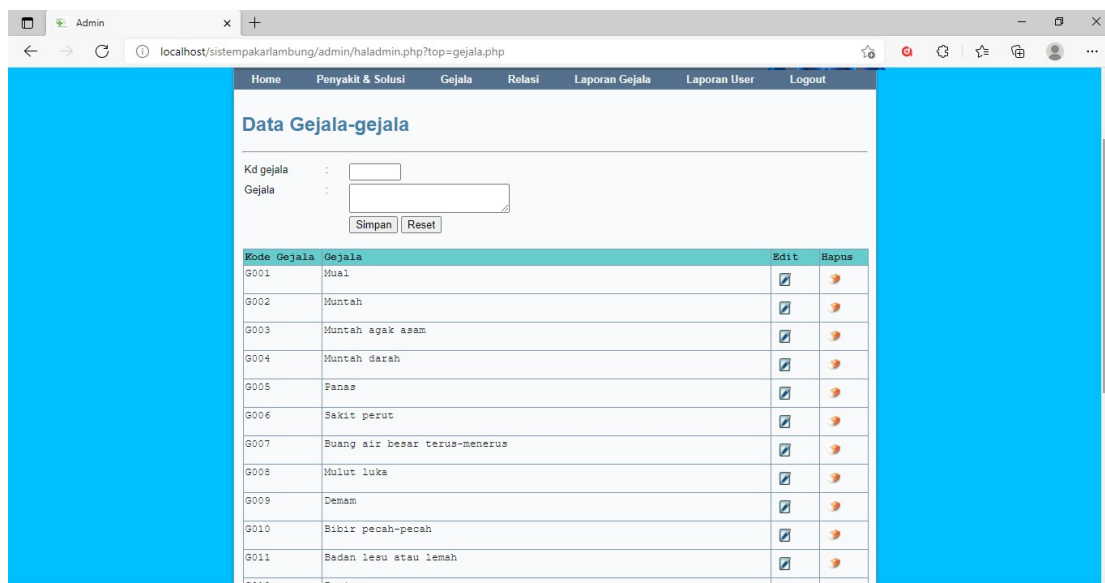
Admin
localhost/sistempakarlambung/admin/haladmin.php?top=gejala.php

Home Penyakit & Solusi Gejala Relasi Laporan Gejala Laporan User Logout

Data Gejala-gejala

Kd gejala :
Gejala :
Simpan Reset

| Kode Gejala | Gejala | Edit | Hapus |
|---|---|---|---|
| G001 | Mual | | |
| G002 | Muntah | | |
| G003 | Muntah agak asam | | |
| G004 | Muntah darah | | |
| G005 | Panas | | |
| G006 | Sakit perut | | |
| G007 | Buang air besar terus-menerus | | |
| G008 | Mulut luka | | |
| G009 | Demam | | |
| G010 | Bibir pecah-pecah | | |
| G011 | Badan lesu atau lemah | | |
| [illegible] | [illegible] | | |